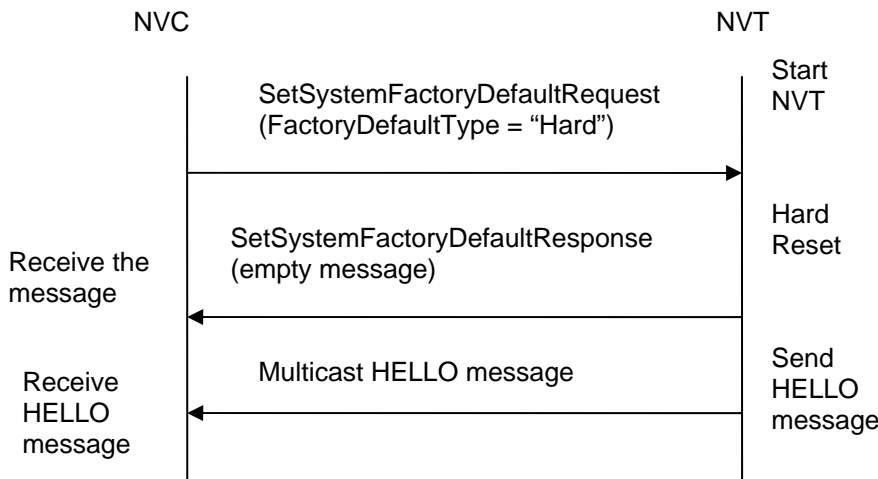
NVC

NVT

Start NVT

SetSystemFactoryDefaultRequest (FactoryDefaultType = “Hard”)

Hard Reset

SetSystemFactoryDefaultResponse (empty message)

Receive the message

Send HELLO message

Multicast HELLO message

Receive HELLO message